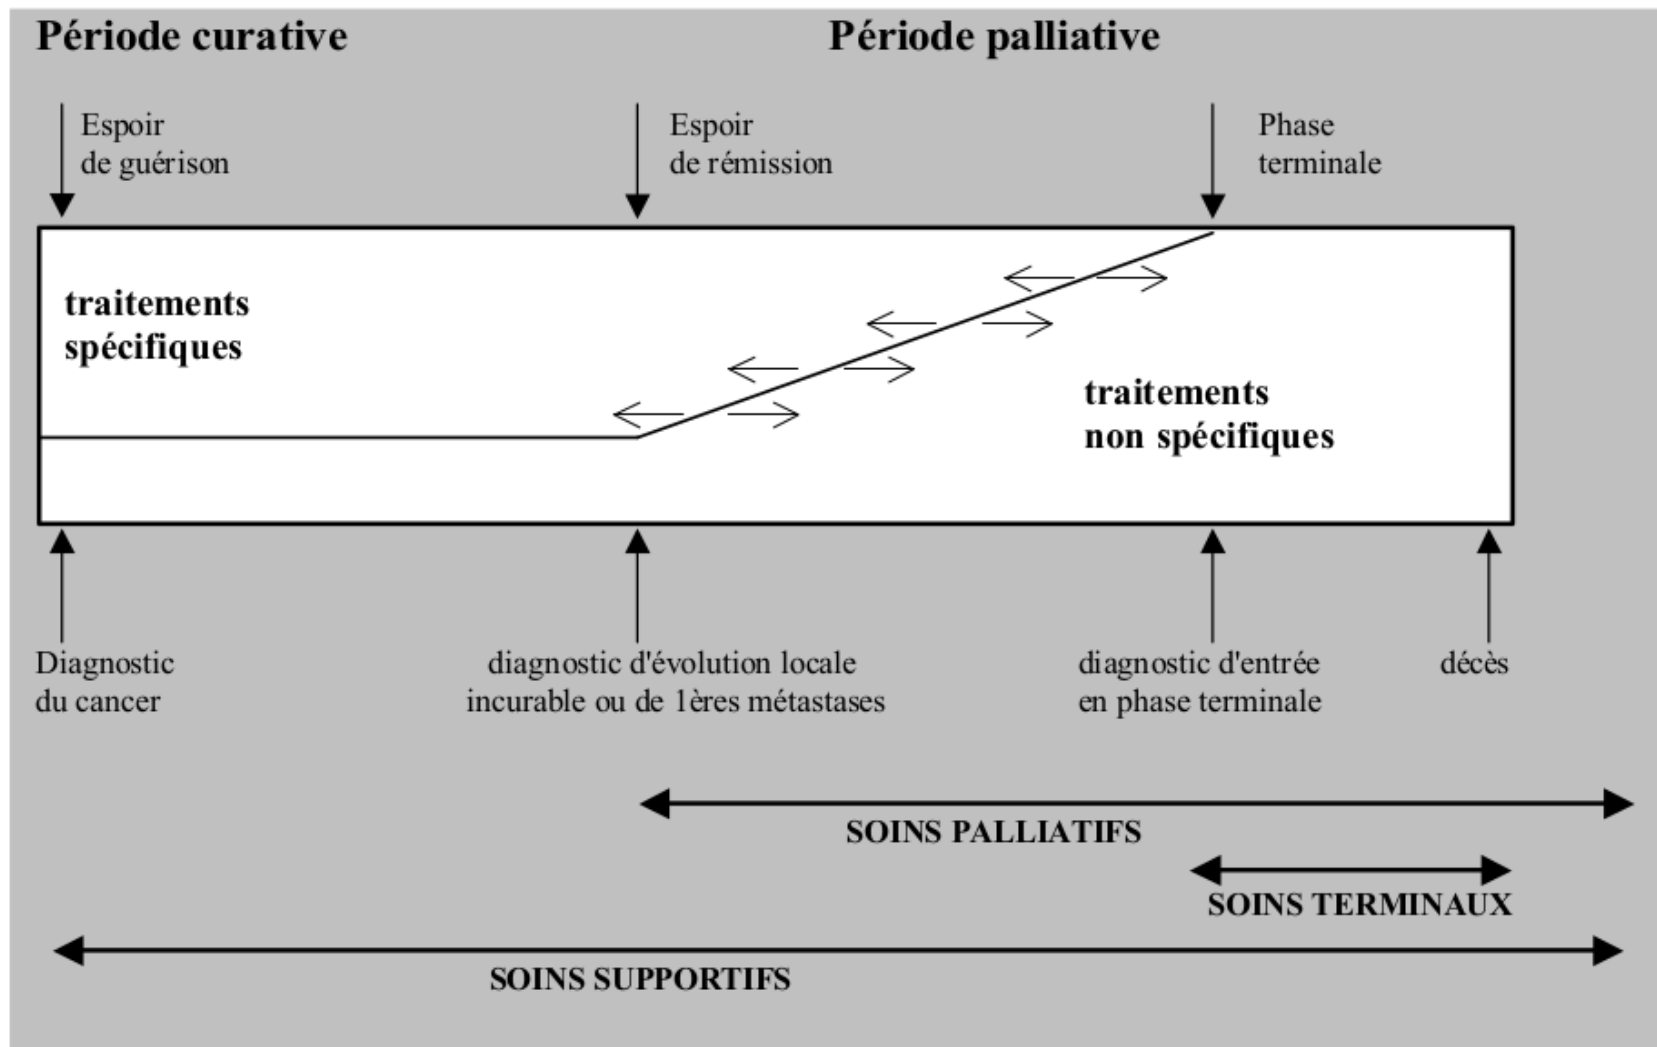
Période curative

Période palliative

Espoir de guérison

Espoir de rémission

Phase terminale

traitements spécifiques

traitements non spécifiques

Diagnostic du cancer

diagnostic d'évolution locale incurable ou de 1ères métastases

diagnostic d'entrée en phase terminale

décès

SOINS PALLIATIFS

SOINS TERMINAUX

SOINS SUPPORTIFS